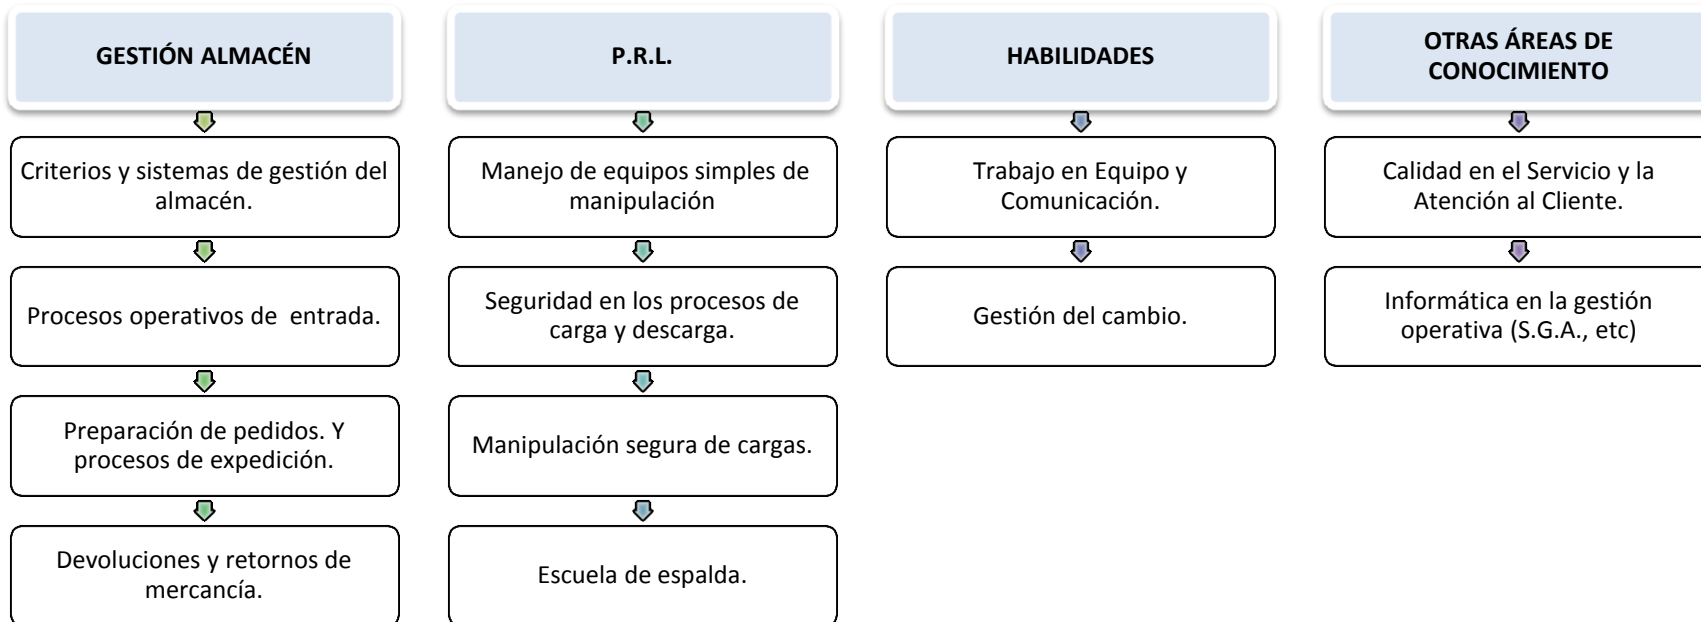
GESTIÓN ALMACÉN

Criterios y sistemas de gestión del almacén.

Procesos operativos de entrada.

Preparación de pedidos. Y procesos de expedición.

Devoluciones y retornos de mercancía.

P.R.L.

Manejo de equipos simples de manipulación

Seguridad en los procesos de carga y descarga.

Manipulación segura de cargas.

Escuela de espalda.

HABILIDADES

Trabajo en Equipo y Comunicación.

Gestión del cambio.

OTRAS ÁREAS DE CONOCIMIENTO

Calidad en el Servicio y la Atención al Cliente.

Informática en la gestión operativa (S.G.A., etc)